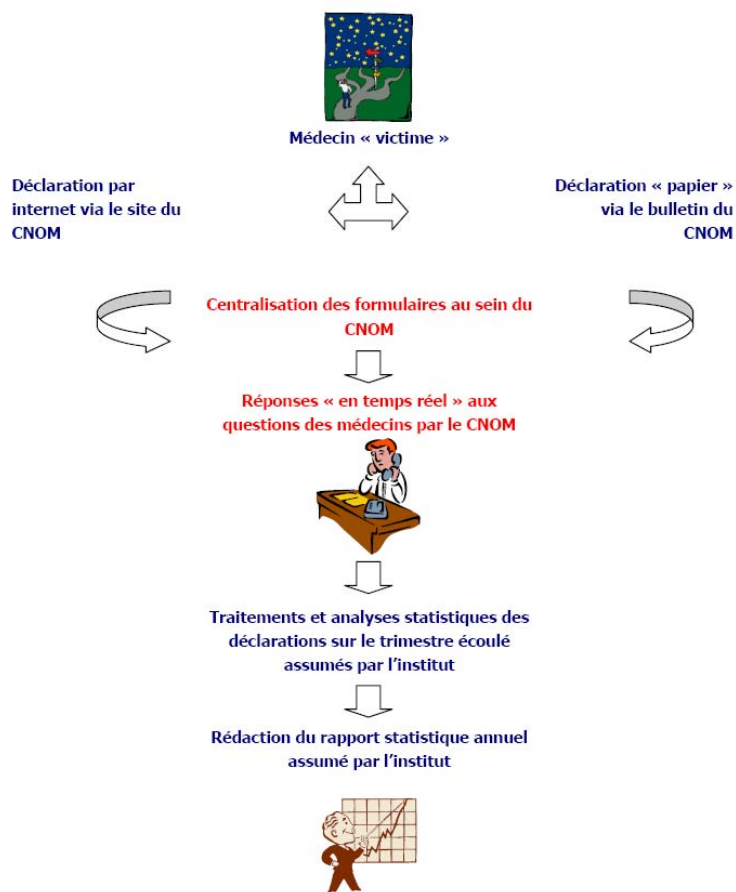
Médecin « victime »

Déclaration par internet via le site du CNOM

Déclaration « papier » via le bulletin du CNOM

Centralisation des formulaires au sein du CNOM

Réponses « en temps réel » aux questions des médecins par le CNOM

Traitements et analyses statistiques des déclarations sur le trimestre écoulé assumés par l'institut

Rédaction du rapport statistique annuel assumé par l'institut